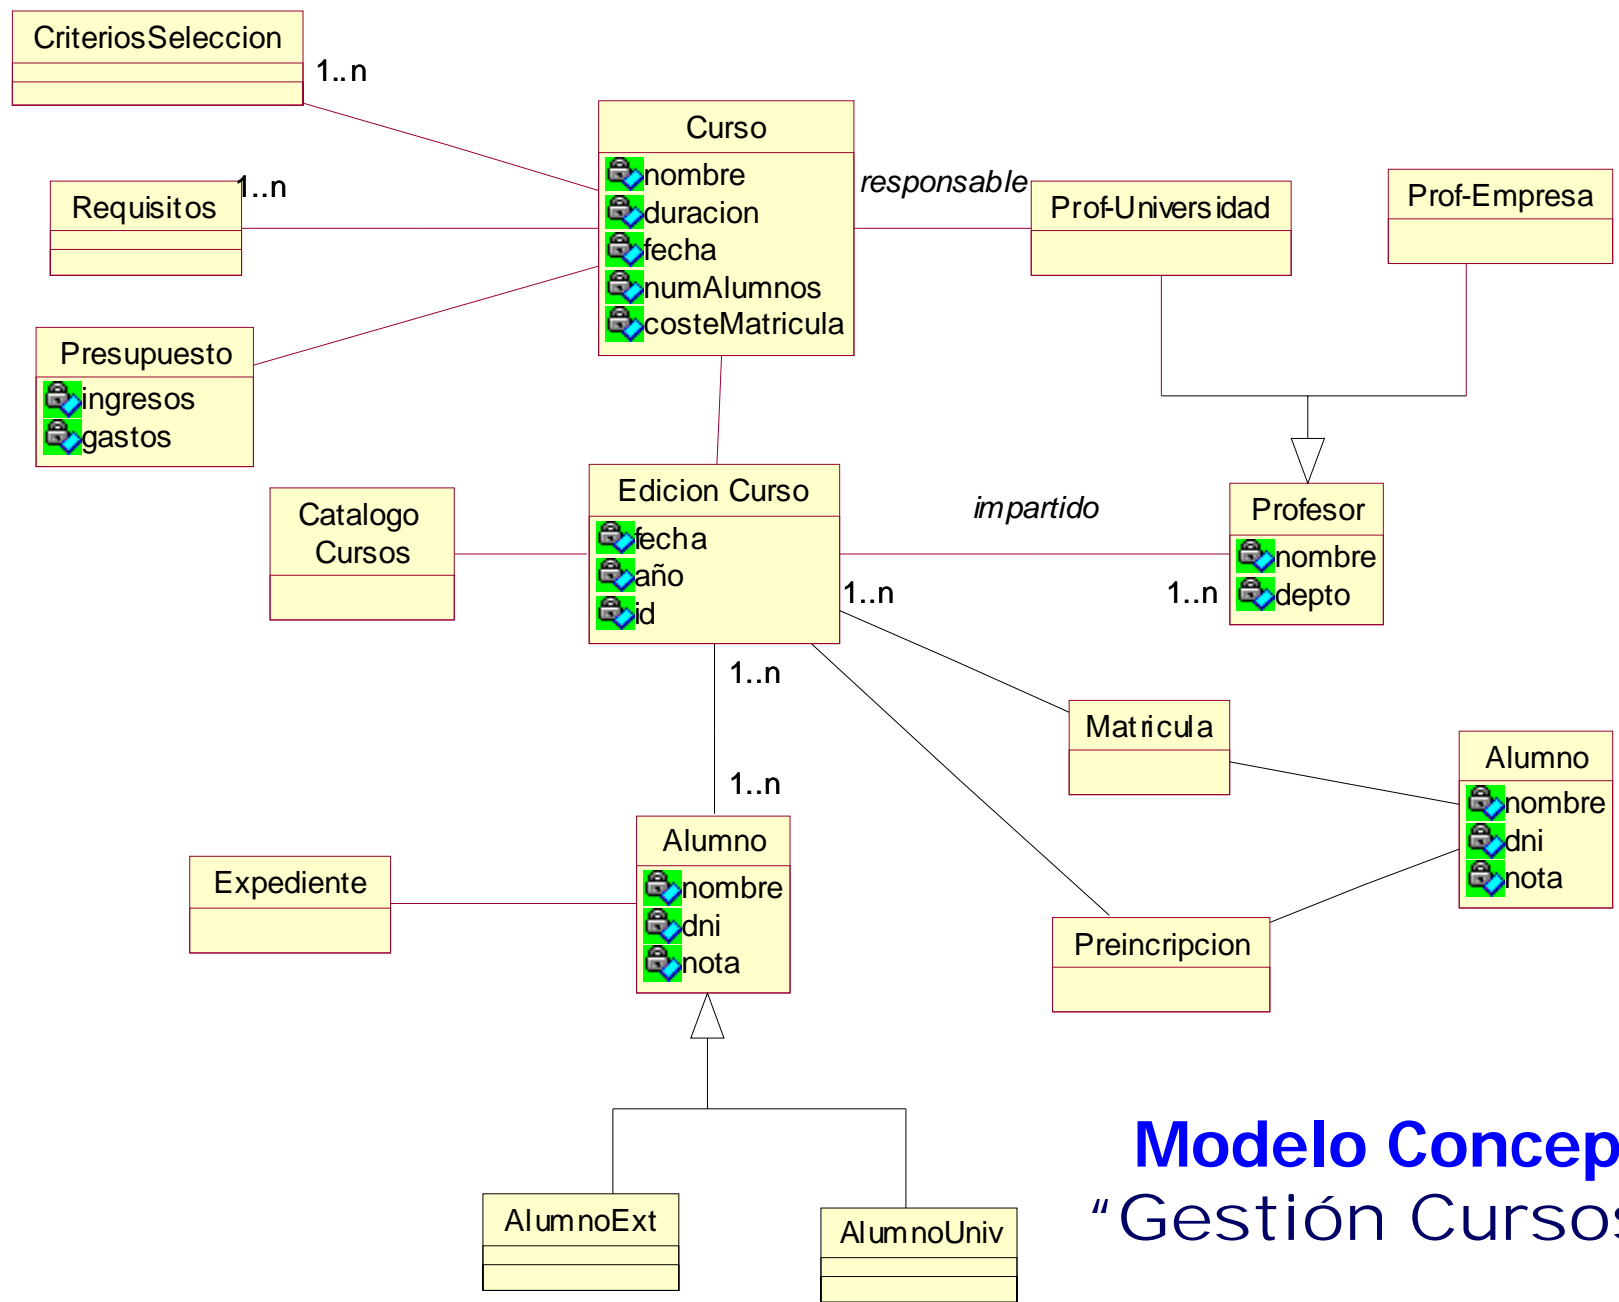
CriteriosSeleccion

1..n

Curso
nombre
duracion
fecha
numAlumnos
costeMatricula

Requisitos

1..n

responsable

Prof-Universidad

Prof-Empresa

Presupuesto
ingresos
gastos

Catalogo Cursos

Edicion Curso
fecha
año
id

impartido

Profesor
nombre
depto

1..n

1..n

1..n

Matricula

Alumno
nombre
dni
nota

1..n

Expediente

Alumno
nombre
dni
nota

Preincripcion

AlumnoExt

AlumnoUniv

Modelo Concep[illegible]
“Gestión Curso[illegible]